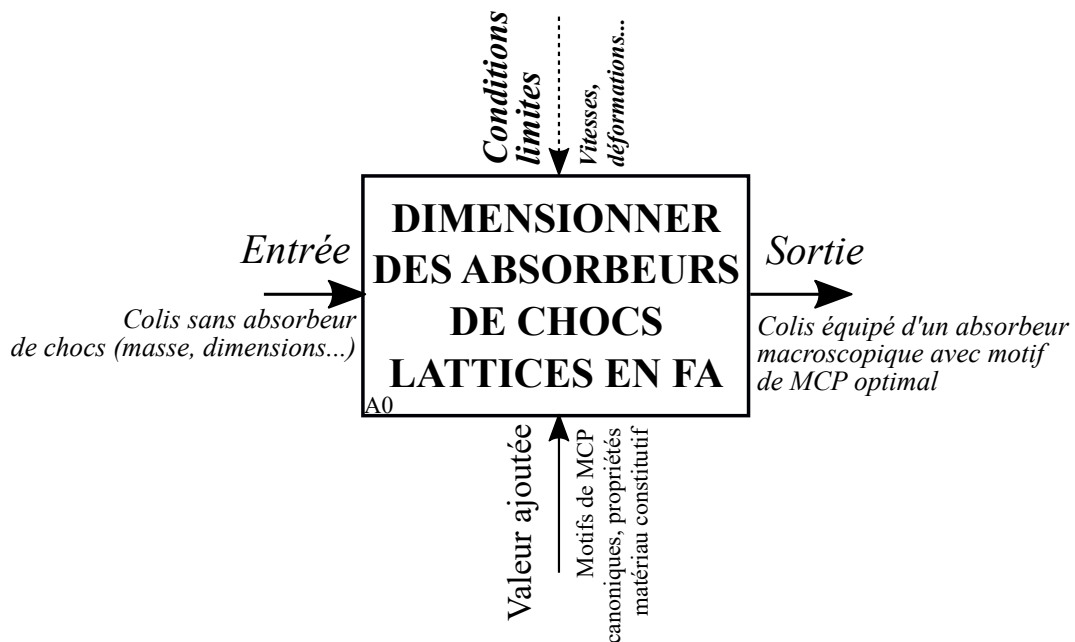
Conditions limites

Vitesses, déformations...

Entrée

Colis sans absorbeur de chocs (masse, dimensions...)

DIMENSIONNER DES ABSORBEURS DE CHOCS LATTICES EN FA

A0

Sortie

Colis équipé d'un absorbeur macroscopique avec motif de MCP optimal

Valeur ajoutée

Motifs de MCP canoniques, propriétés matériau constitutif